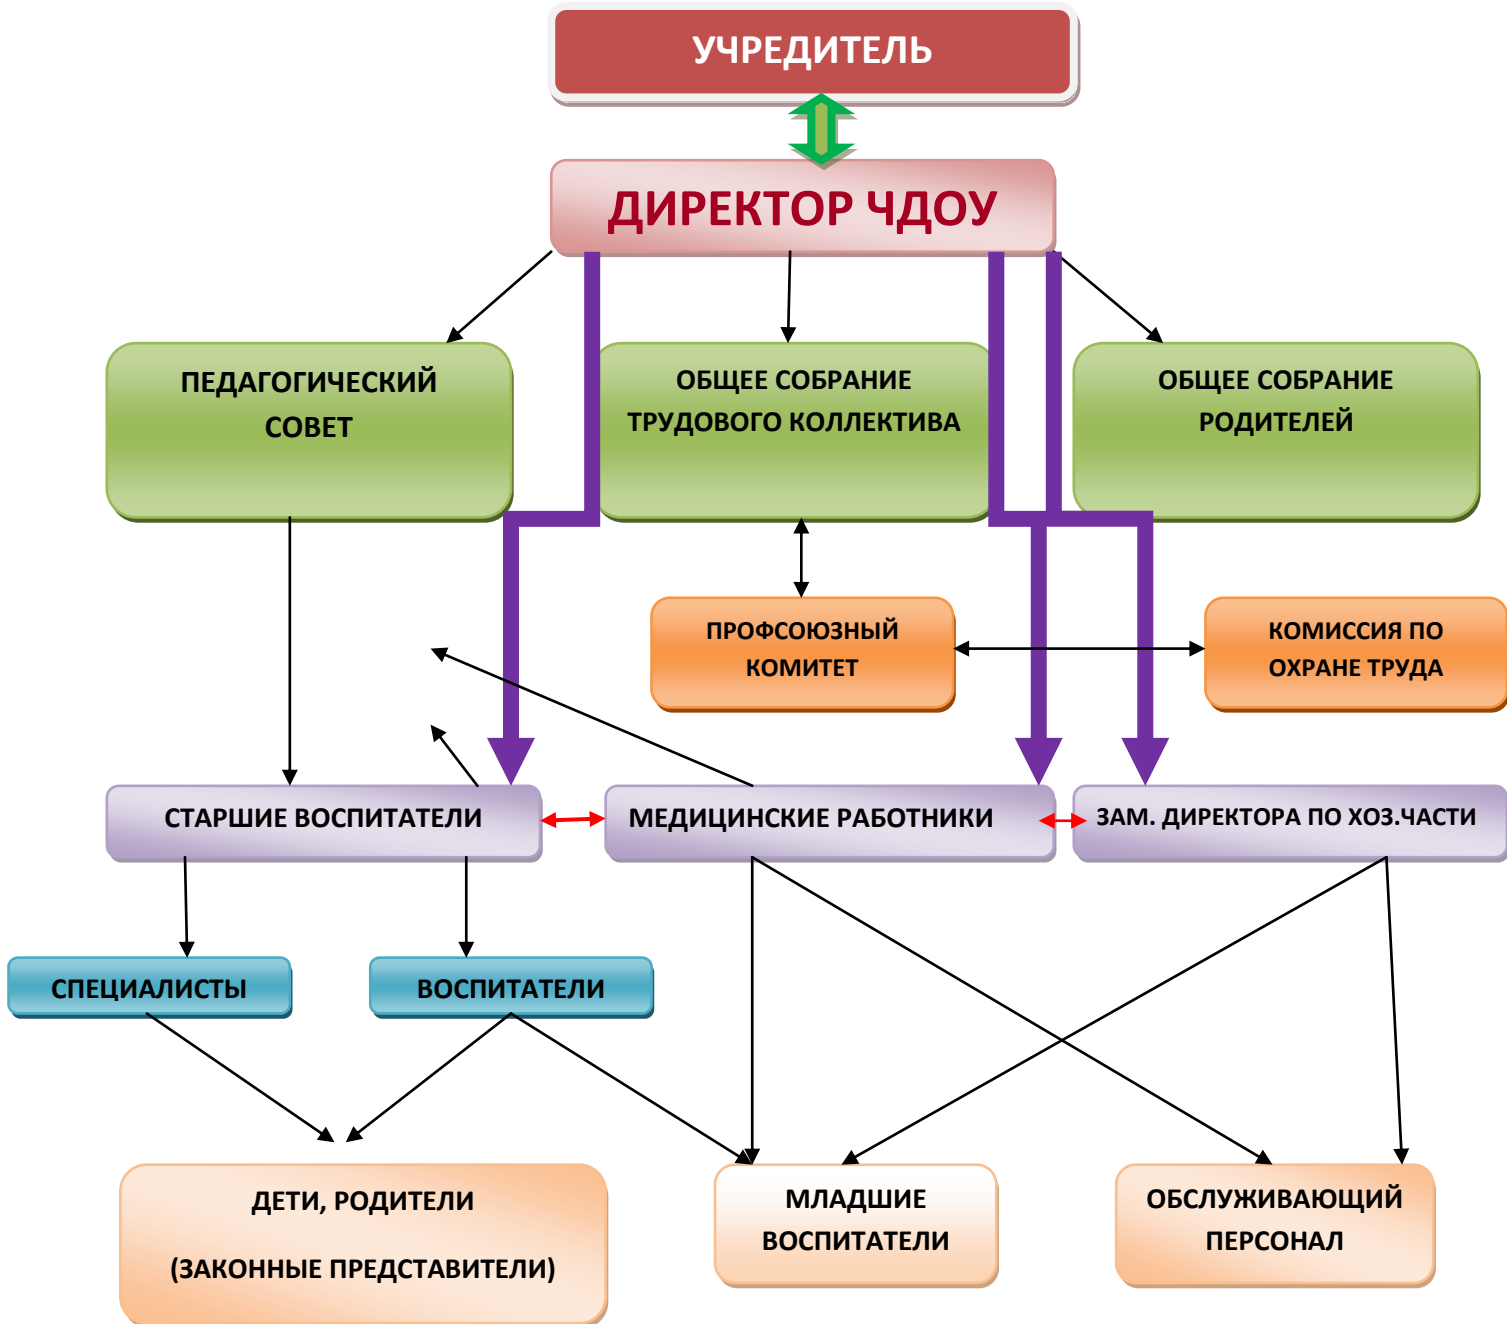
УЧРЕДИТЕЛЬ

ДИРЕКТОР ЧДОУ

ПЕДАГОГИЧЕСКИЙ СОВЕТ

ОБЩЕЕ СОБРАНИЕ ТРУДОВОГО КОЛЛЕКТИВА

ОБЩЕЕ СОБРАНИЕ РОДИТЕЛЕЙ

ПРОФСОЮЗНЫЙ КОМИТЕТ

КОМИССИЯ ПО ОХРАНЕ ТРУДА

СТАРШИЕ ВОСПИТАТЕЛИ

МЕДИЦИНСКИЕ РАБОТНИКИ

ЗАМ. ДИРЕКТОРА ПО ХОЗ.ЧАСТИ

СПЕЦИАЛИСТЫ

ВОСПИТАТЕЛИ

ДЕТИ, РОДИТЕЛИ

(ЗАКОННЫЕ ПРЕДСТАВИТЕЛИ)

МЛАДШИЕ ВОСПИТАТЕЛИ

ОБСЛУЖИВАЮЩИЙ ПЕРСОНАЛ